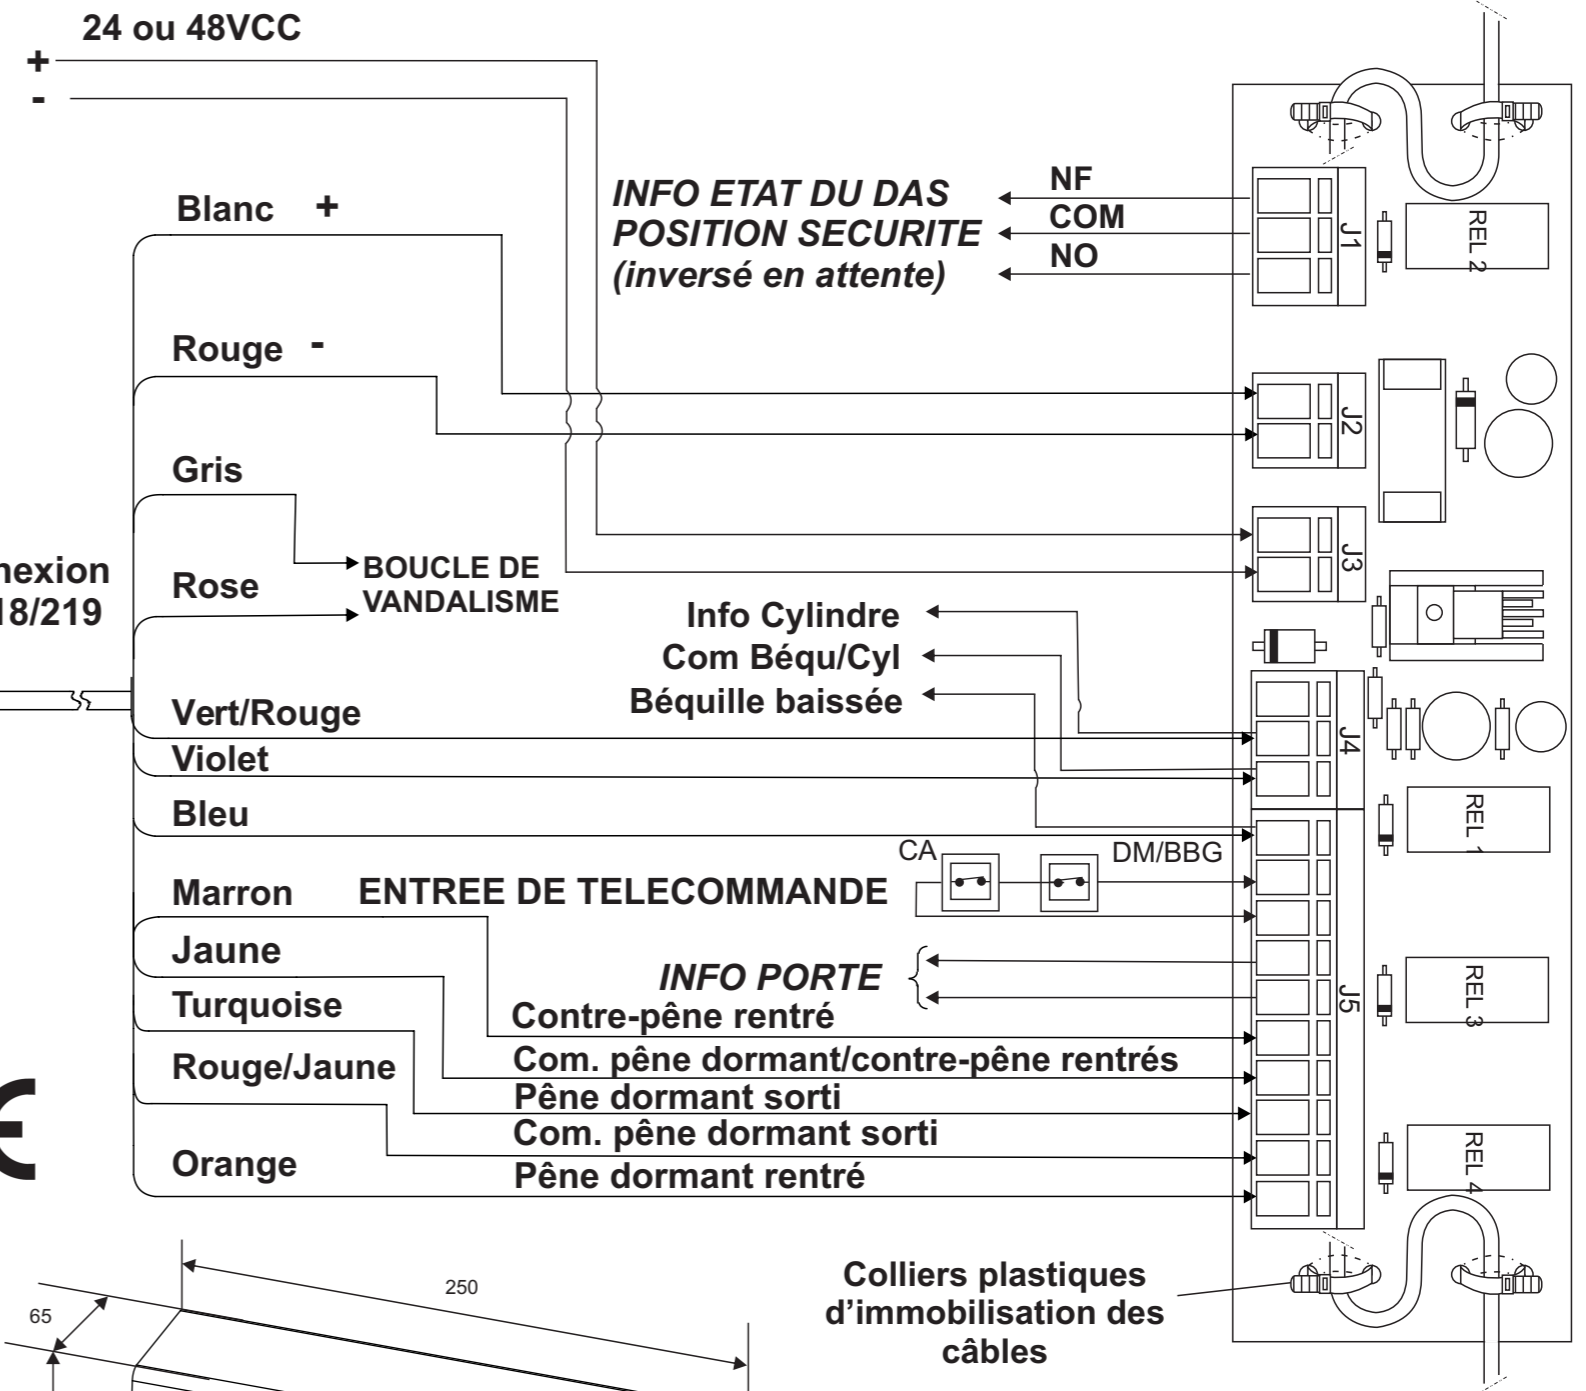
24 ou 48VCC
+
-

Blanc +

Rouge -

Gris

Rose

nexion
18/219

Vert/Rouge
Violet
Bleu

Marron
Jaune
Turquoise
Rouge/Jaune
Orange

INFO ETAT DU DAS
POSITION SECURITE
(inversé en attente)

NF
COM
NO

J1
REL 2
J2
J3

BOUCLE DE
VANDALISME

Info Cylindre
Com Béqu/Cyl
Béquille baissée

J4
REL 1

CA
DM/BBG
ENTREE DE TELECOMMANDE

INFO PORTE
Contre-pêne rentré
Com. pêne dormant/contre-pêne rentrés
Pêne dormant sorti
Com. pêne dormant sorti
Pêne dormant rentré

J5
REL 3
REL 4

Colliers plastiques
d'immobilisation des
câbles

250
65